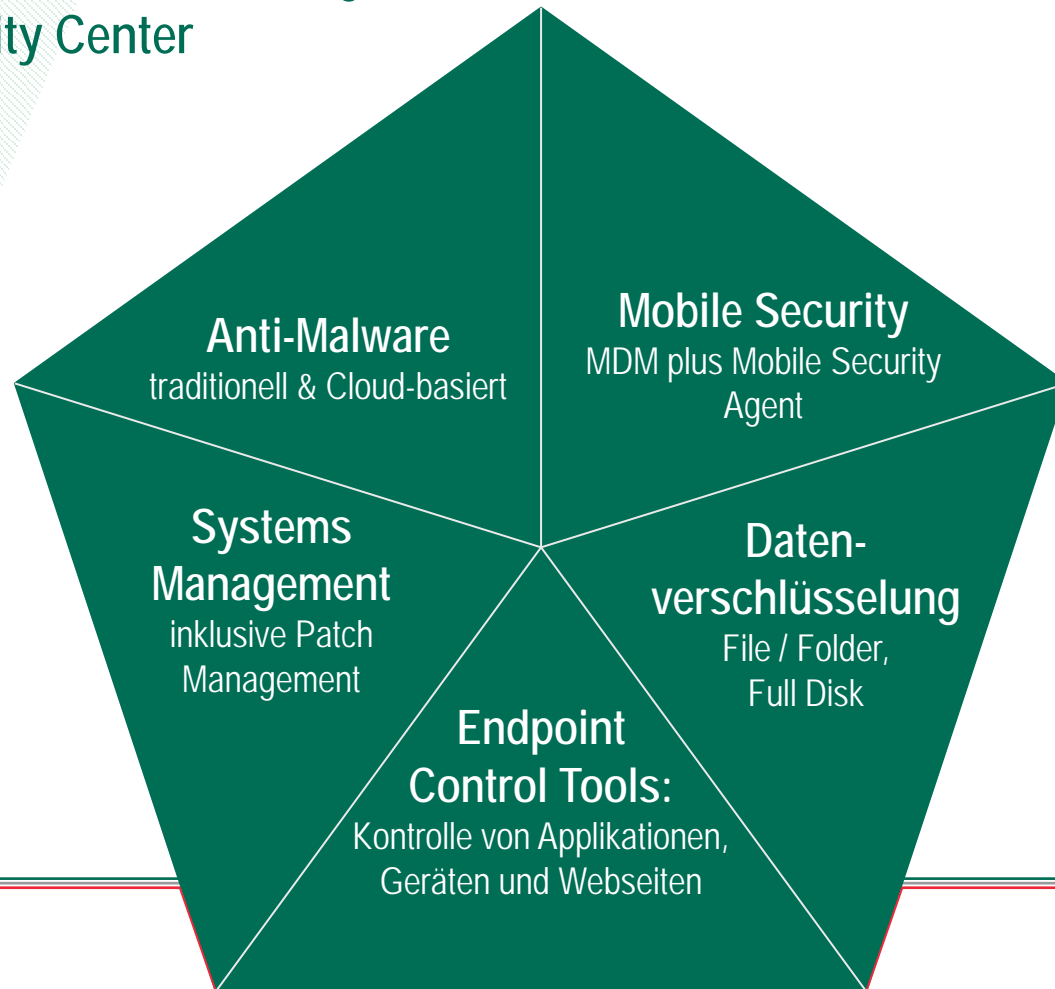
ty Center

Anti-Malware
traditionell & Cloud-basiert

Mobile Security
MDM plus Mobile Security Agent

Systems Management
inklusive Patch Management

Datenverschlüsselung
File / Folder, Full Disk

Endpoint Control Tools:
Kontrolle von Applikationen, Geräten und Webseiten